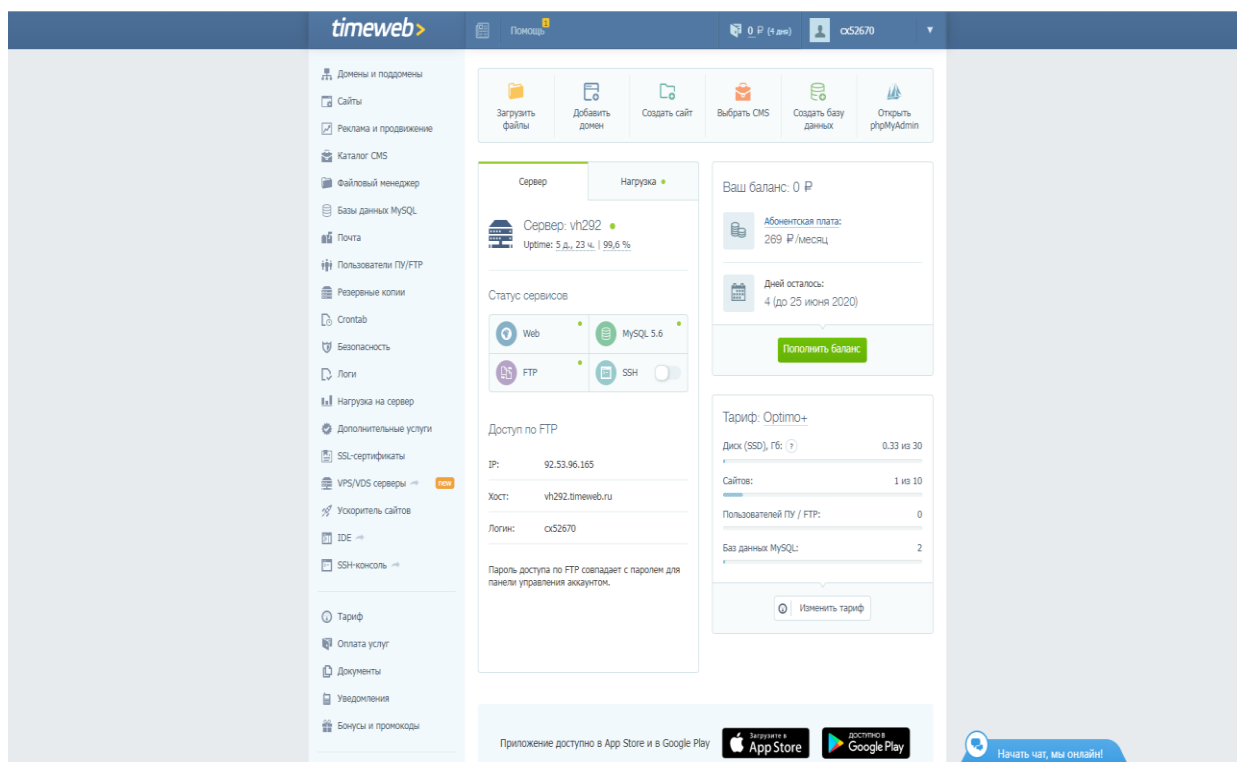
timeweb>

Помощь 1

0 ₽ (4 дня)

cx52670

Домены и поддомены
Сайты
Реклама и продвижение
Каталог CMS
Файловый менеджер
Базы данных MySQL
Почта
Пользователи ПУ/FTP
Резервные копии
Crontab
Безопасность
Логи
Нагрузка на сервер
Дополнительные услуги
SSL-сертификаты
VPS/VDS серверы new
Ускоритель сайтов
IDE
SSH-консоль

Тариф
Оплата услуг
Документы
Уведомления
Бонусы и промокоды

Загрузить файлы
Добавить домен
Создать сайт
Выбрать CMS
Создать базу данных
Открыть phpMyAdmin

Сервер
Нагрузка

Сервер: vh292
Uptime: 5 д., 23 ч. | 99,6 %

Статус сервисов

Web
MySQL 5.6
FTP
SSH

Доступ по FTP

IP: 92.53.96.165
Хост: vh292.timeweb.ru
Логин: cx52670

Пароль доступа по FTP совпадает с паролем для панели управления аккаунтом.

Ваш баланс: 0 ₽

Абонентская плата:
269 ₽/месяц

Дней осталось:
4 (до 25 июня 2020)

Пополнить баланс

Тариф: Optimo+

Диск (SSD), Гб: ? 0.33 из 30
Сайтов: 1 из 10
Пользователей ПУ / FTP: 0
Баз данных MySQL: 2

Изменить тариф

Приложение доступно в App Store и в Google Play

Загрузите в App Store

ДОСТУПНО В Google Play

Начать чат, мы онлайн!